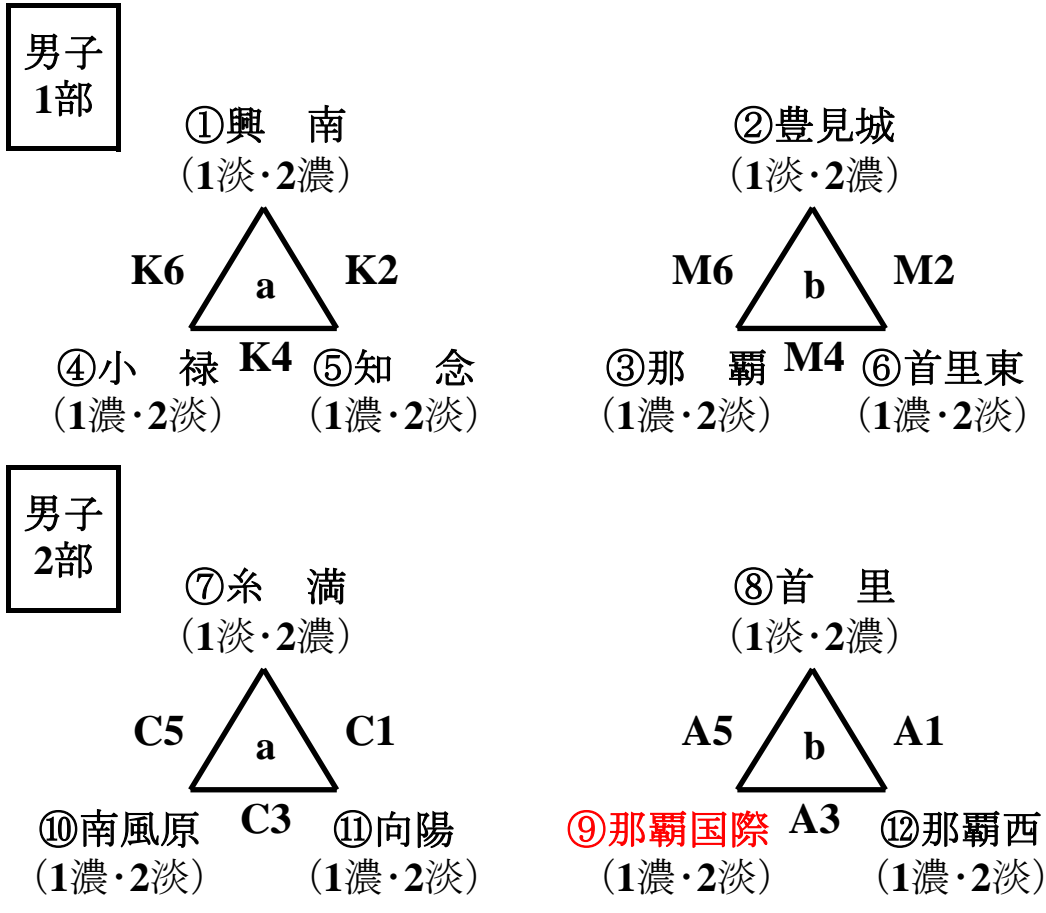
男子
1部

①興　南
（1淡・2濃）

K6　a　K2

④小　禄　K4　⑤知　念
（1濃・2淡）　（1濃・2淡）

②豊見城
（1淡・2濃）

M6　b　M2

③那　覇　M4　⑥首里東
（1濃・2淡）　（1濃・2淡）

男子
2部

⑦糸　満
（1淡・2濃）

C5　a　C1

⑩南風原　C3　⑪向陽
（1濃・2淡）　（1濃・2淡）

⑧首　里
（1淡・2濃）

A5　b　A1

⑨那覇国際　A3　⑫那覇西
（1濃・2淡）　（1濃・2淡）